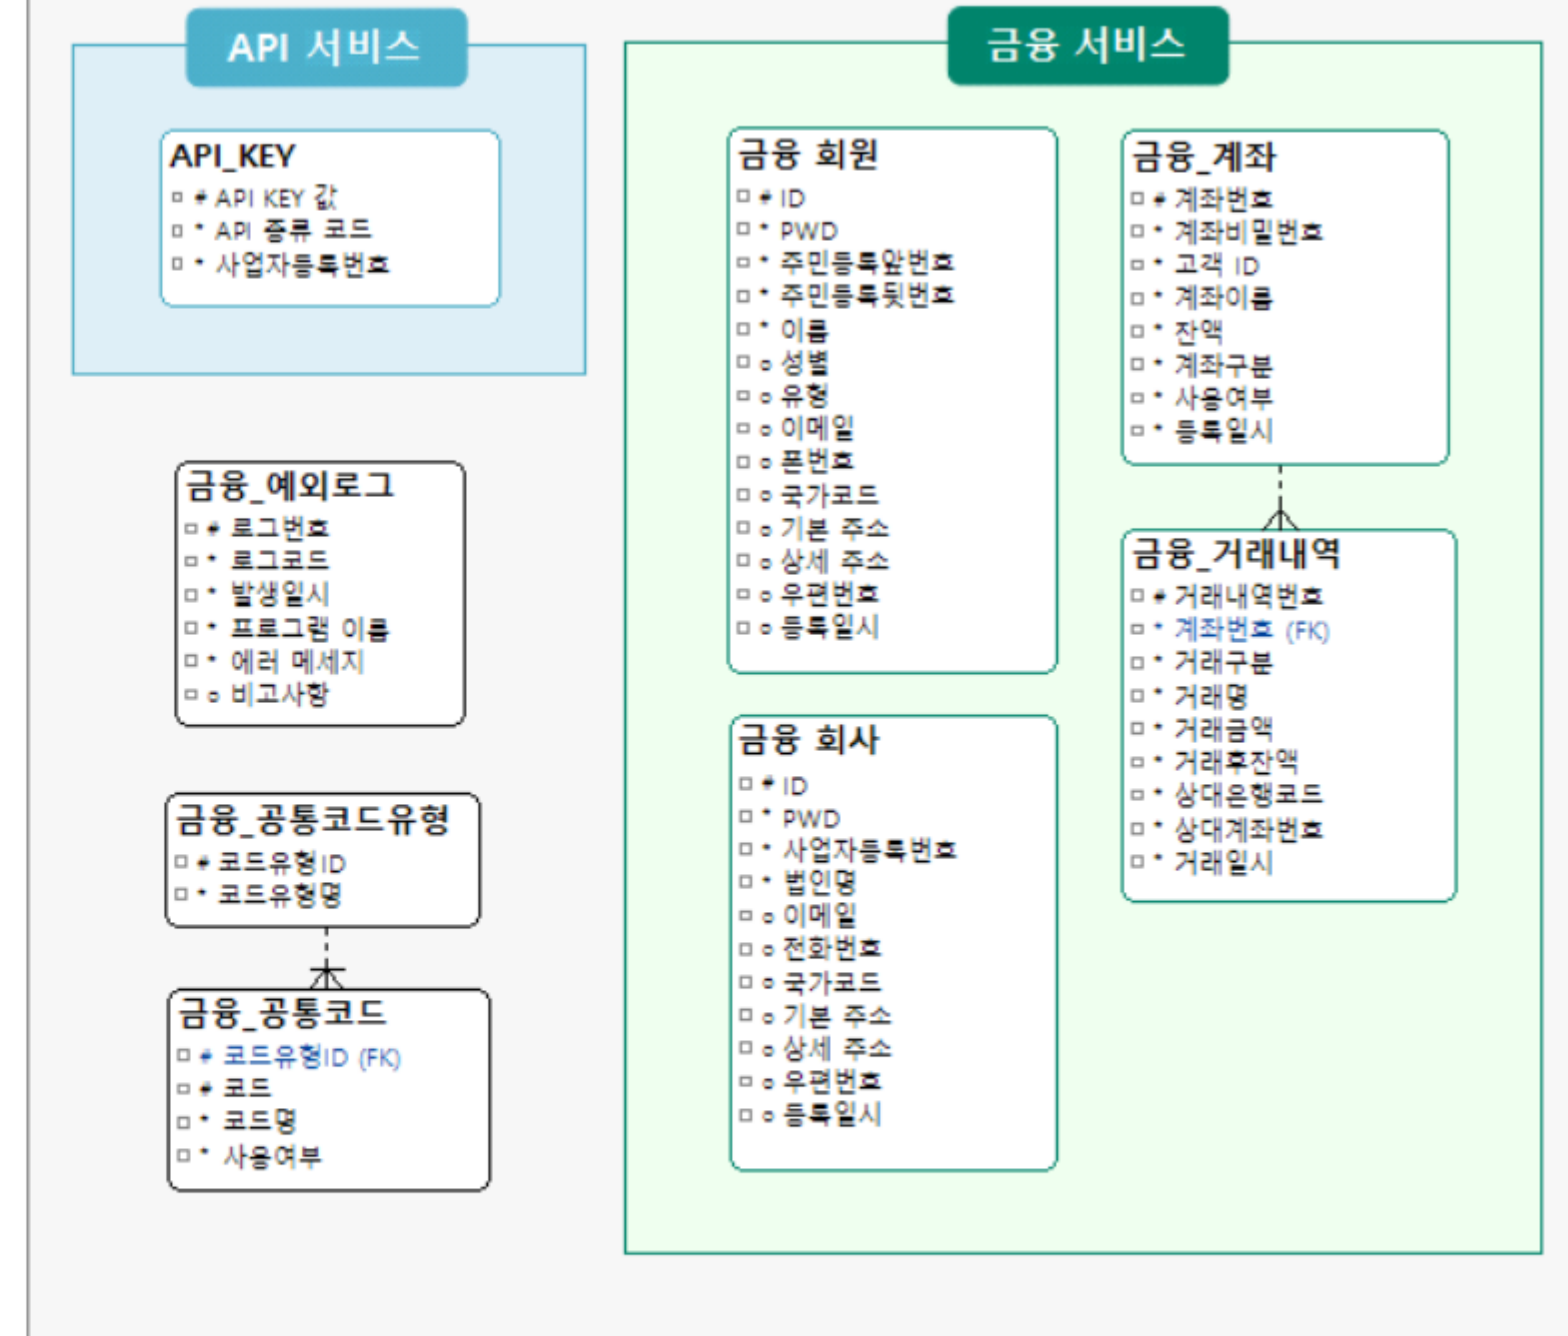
API 서비스

API_KEY
# API KEY 값
* API 종류 코드
* 사업자등록번호

금융_예외로그
# 로그번호
* 로그코드
* 발생일시
* 프로그램 이름
* 에러 메세지
o 비고사항

금융_공통코드유형
# 코드유형ID
* 코드유형명

금융_공통코드
# 코드유형ID (FK)
# 코드
* 코드명
* 사용여부

금융 서비스

금융 회원
# ID
* PWD
* 주민등록앞번호
* 주민등록뒷번호
* 이름
o 성별
o 유형
o 이메일
o 폰번호
o 국가코드
o 기본 주소
o 상세 주소
o 우편번호
o 등록일시

금융 회사
# ID
* PWD
* 사업자등록번호
* 법인명
o 이메일
o 전화번호
o 국가코드
o 기본 주소
o 상세 주소
o 우편번호
o 등록일시

금융_계좌
# 계좌번호
* 계좌비밀번호
* 고객 ID
* 계좌이름
* 잔액
* 계좌구분
* 사용여부
* 등록일시

금융_거래내역
# 거래내역번호
* 계좌번호 (FK)
* 거래구분
* 거래명
* 거래금액
* 거래후잔액
* 상대은행코드
* 상대계좌번호
* 거래일시